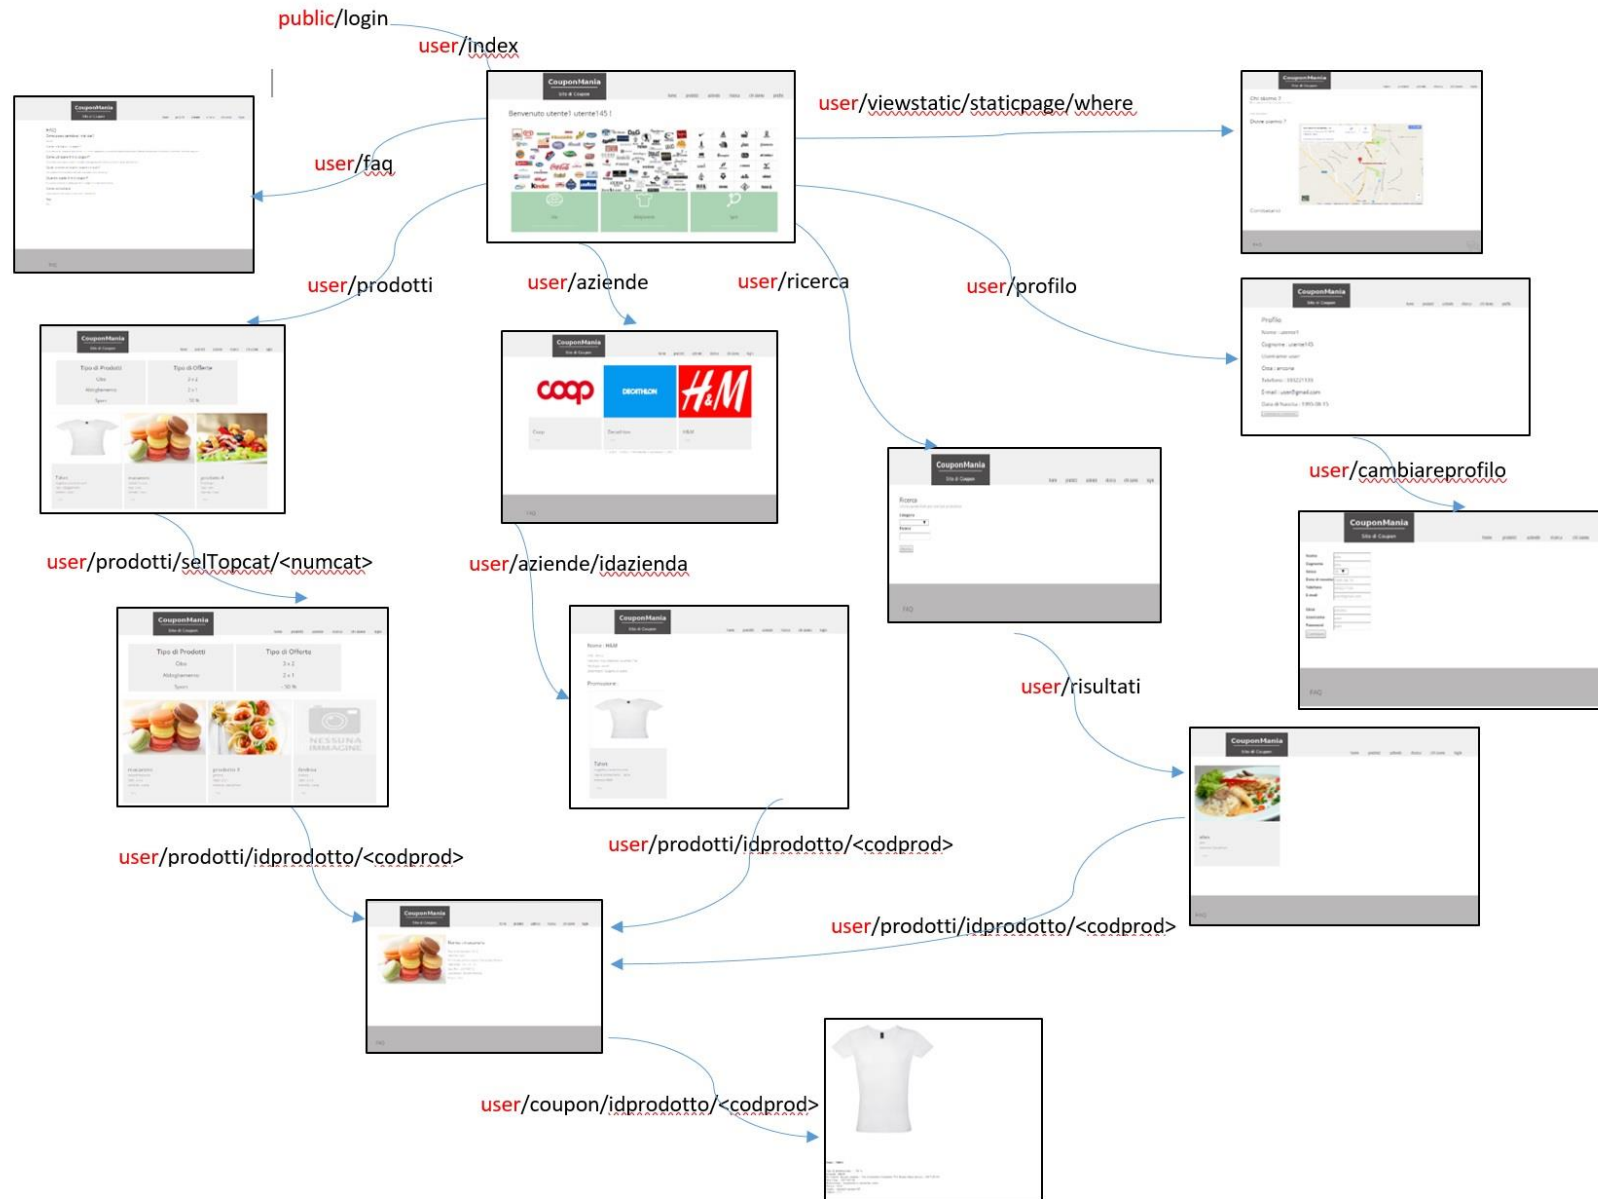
public/login

user/index

CouponMania

Benvenuto utente1 utente145 !

user/viewstatic/staticpage/where

user/faq

user/prodotti

user/aziende

user/ricerca

user/profilo

CouponMania

Tipo di Prodotti

Tipo di Offerta

CouponMania

coop

DECATHLON

H&M

CouponMania

CouponMania

user/cambiareprofilo

CouponMania

user/prodotti/selTopcat/<numcat>

user/aziende/idazienda

CouponMania

Tipo di Prodotti

Tipo di Offerta

NESSUNA IMMAGINE

CouponMania

user/risultati

CouponMania

user/prodotti/idprodotto/<codprod>

user/prodotti/idprodotto/<codprod>

CouponMania

user/prodotti/idprodotto/<codprod>

user/coupon/idprodotto/<codprod>